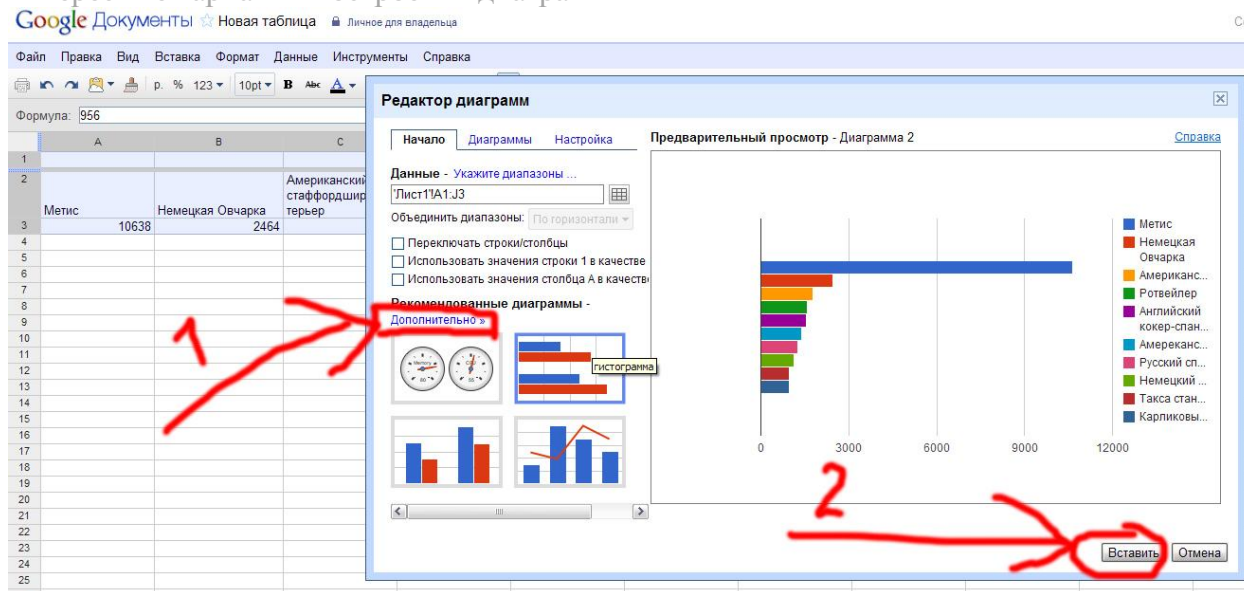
Google Документы Новая таблица Личное для владельца

Файл Правка Вид Вставка Формат Данные Инструменты Справка

р. % 123 10pt B Abc A

Формула: 956

| | A | B | C |
|---|---|---|---|
| 1 | | | |
| 2 | Метис | Немецкая Овчарка | Американский стаффордширский терьер |
| 3 | 10638 | 2464 | |
| 4 | | | |
| 5 | | | |
| 6 | | | |
| 7 | | | |
| 8 | | | |
| 9 | | | |
| 10 | | | |
| 11 | | | |
| 12 | | | |
| 13 | | | |
| 14 | | | |
| 15 | | | |
| 16 | | | |
| 17 | | | |
| 18 | | | |
| 19 | | | |
| 20 | | | |
| 21 | | | |
| 22 | | | |
| 23 | | | |
| 24 | | | |
| 25 | | | |

Редактор диаграмм

Начало Диаграммы Настройка

Данные - Укажите диапазоны ...

'Лист1'!A1:J3

Объединить диапазоны: По горизонтали

Переключать строки/столбцы

Использовать значения строки 1 в качестве

Использовать значения столбца A в качестве

Рекомендованные диаграммы -

Дополнительно »

гистограмма

Предварительный просмотр - Диаграмма 2

Справка

Метис
Немецкая Овчарка
Американс...
Ротвейлер
Английский кокер-спан...
Амереканс...
Русский сп...
Немецкий ...
Такса стан...
Карликовы...

0 3000 6000 9000 12000

1

2

Вставить Отмена